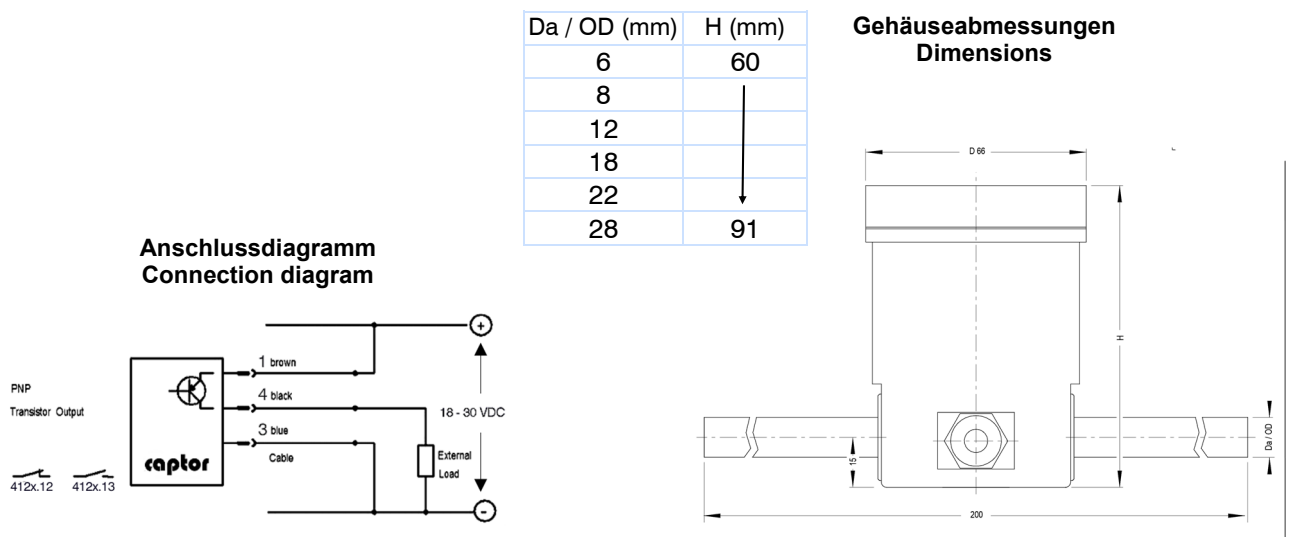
| Da / OD (mm) | H (mm) |
|---|---|
| 6 | 60 |
| 8 | |
| 12 | |
| 18 | |
| 22 | |
| 28 | 91 |

Gehäuseabmessungen
Dimensions

D 66

H

15

Da / OD

200

Anschlussdiagramm
Connection diagram

PNP
Transistor Output

412x.12 412x.13

captor

1 brown
4 black
3 blue
Cable

External Load

18 - 30 VDC

+
-